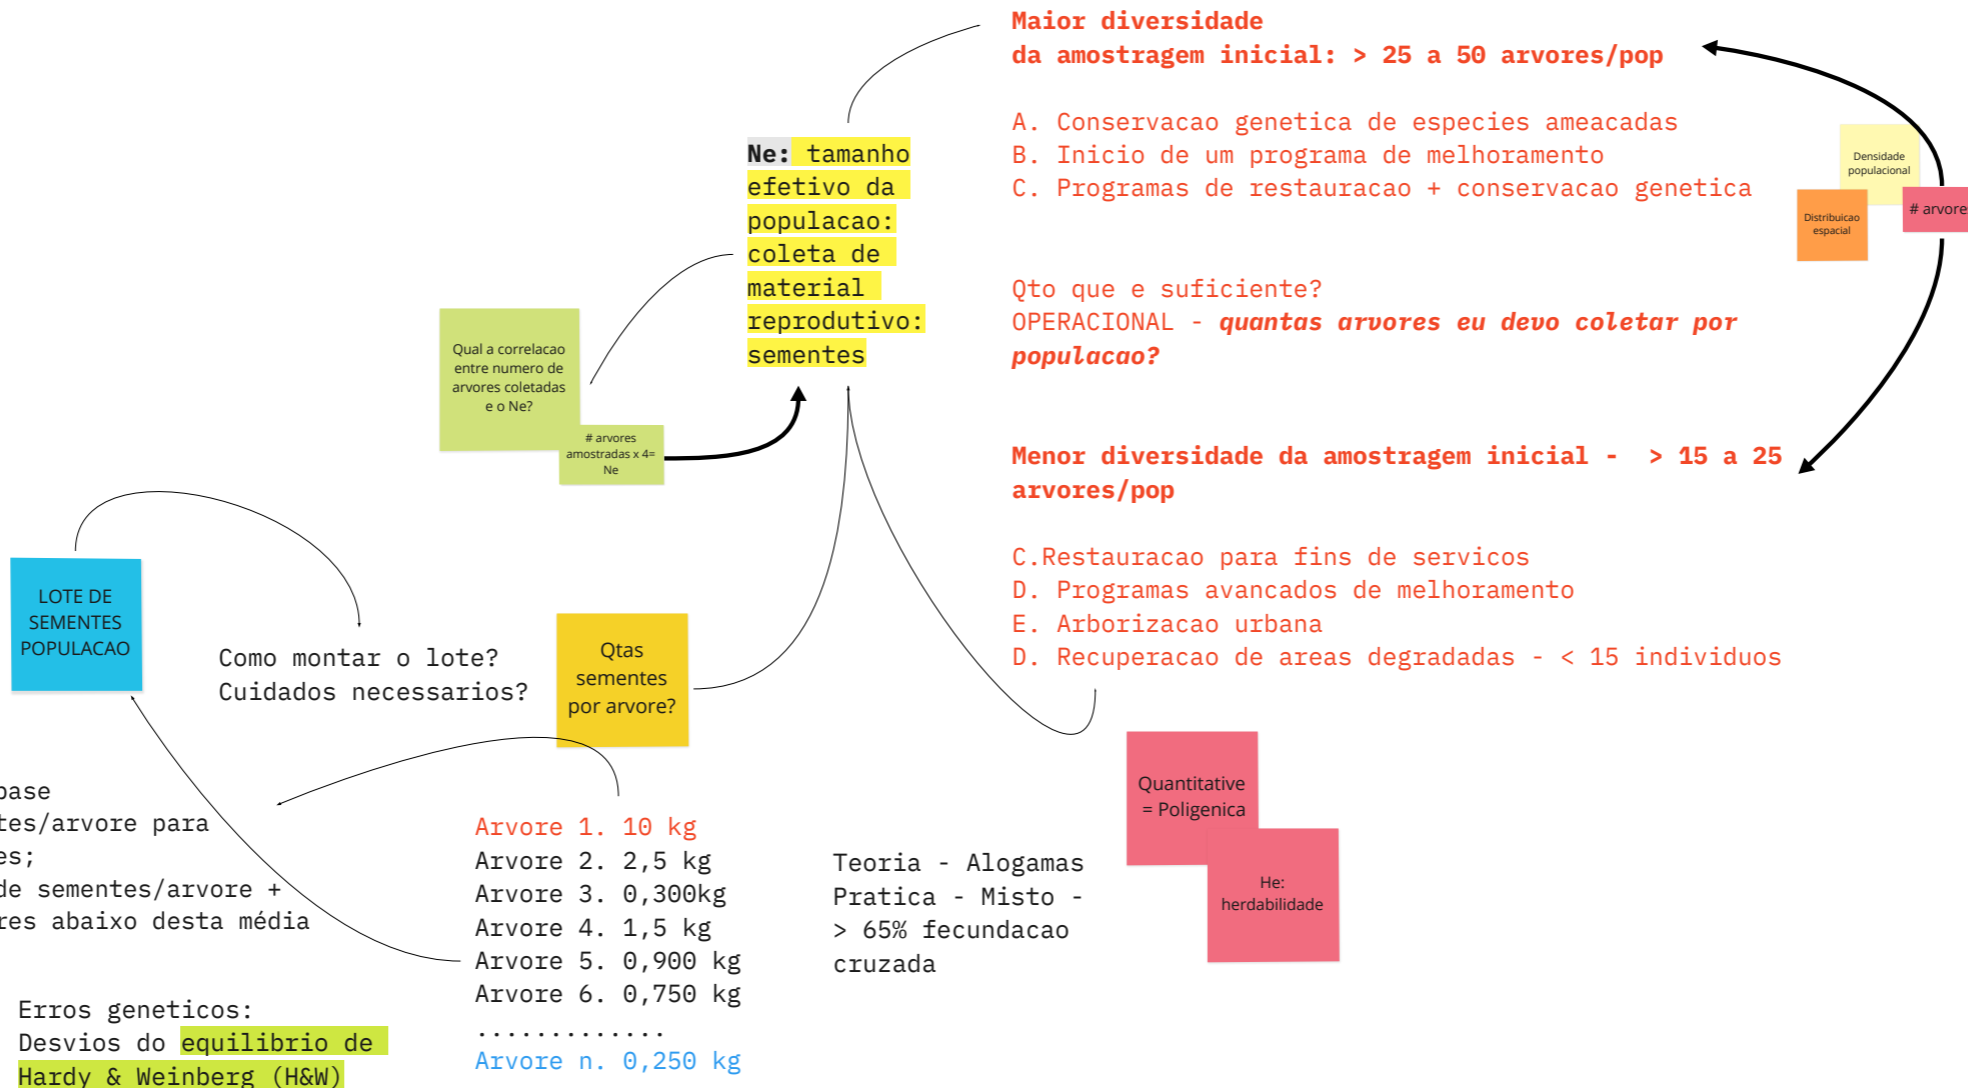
Maior diversidade
da amostragem inicial: > 25 a 50 arvores/pop

A. Conservacao genetica de especies ameacadas
B. Inicio de um programa de melhoramento
C. Programas de restauracao + conservacao genetica

Densidade populacional

Distribuicao espacial

# arvore

Ne: tamanho efetivo da populacao: coleta de material reprodutivo: sementes

Qual a correlacao entre numero de arvores coletadas e o Ne?

# arvores amostradas x 4= Ne

Qto que e suficiente?
OPERACIONAL - quantas arvores eu devo coletar por populacao?

Menor diversidade da amostragem inicial - > 15 a 25 arvores/pop

C.Restauracao para fins de servicos
D. Programas avancados de melhoramento
E. Arborizacao urbana
D. Recuperacao de areas degradadas - < 15 individuos

LOTE DE SEMENTES POPULACAO

Como montar o lote?
Cuidados necessarios?

Qtas sementes por arvore?

base
tes/arvore para
es;
de sementes/arvore +
res abaixo desta média

Arvore 1. 10 kg
Arvore 2. 2,5 kg
Arvore 3. 0,300kg
Arvore 4. 1,5 kg
Arvore 5. 0,900 kg
Arvore 6. 0,750 kg
.............
Arvore n. 0,250 kg

Teoria - Alogamas
Pratica - Misto - > 65% fecundacao cruzada

Quantitative = Poligenica

He: herdabilidade

Erros geneticos:
Desvios do equilibrio de Hardy & Weinberg (H&W)